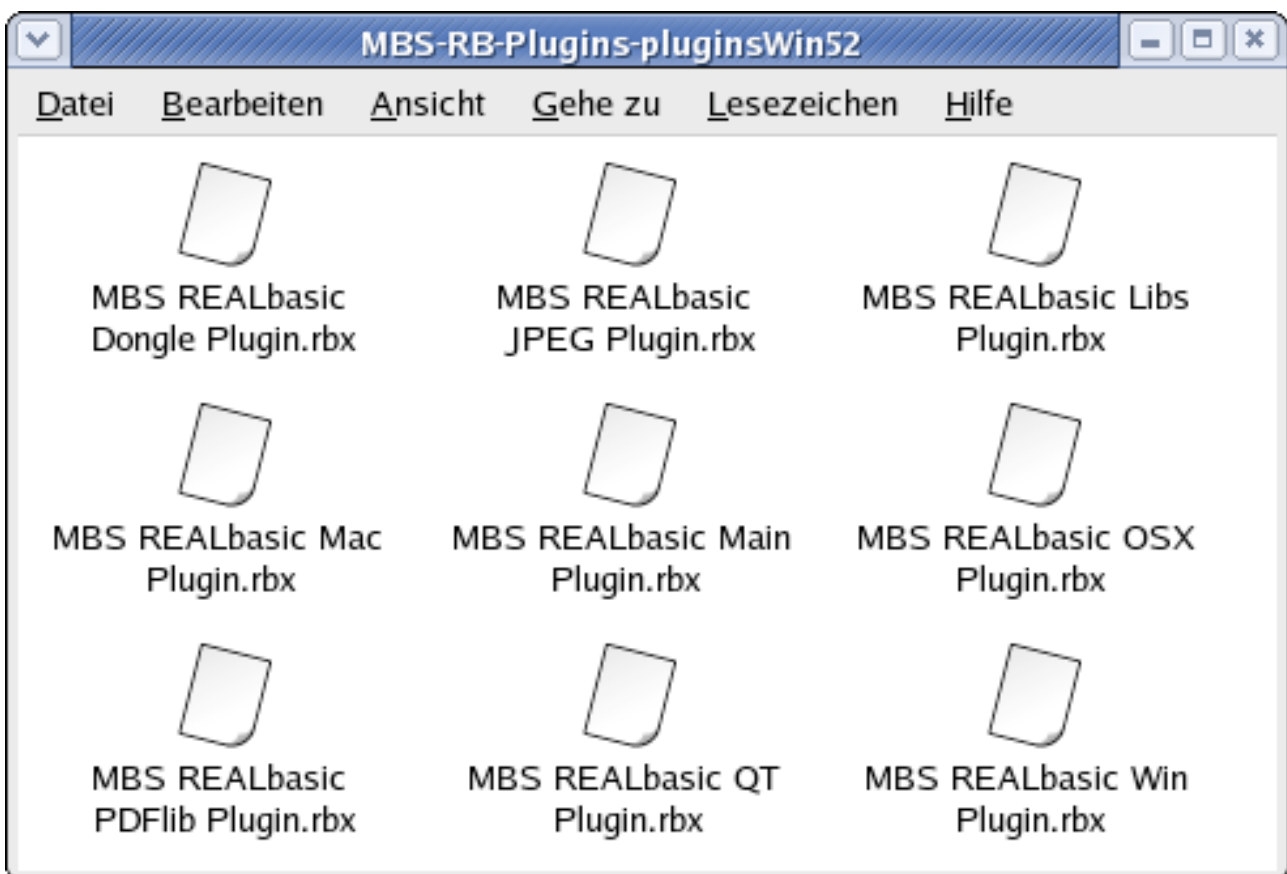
MBS-RB-Plugins-pluginsWin52

Datei Bearbeiten Ansicht Gehe zu Lesezeichen Hilfe

MBS REALbasic Dongle Plugin.rbx

MBS REALbasic JPEG Plugin.rbx

MBS REALbasic Libs Plugin.rbx

MBS REALbasic Mac Plugin.rbx

MBS REALbasic Main Plugin.rbx

MBS REALbasic OSX Plugin.rbx

MBS REALbasic PDFlib Plugin.rbx

MBS REALbasic QT Plugin.rbx

MBS REALbasic Win Plugin.rbx